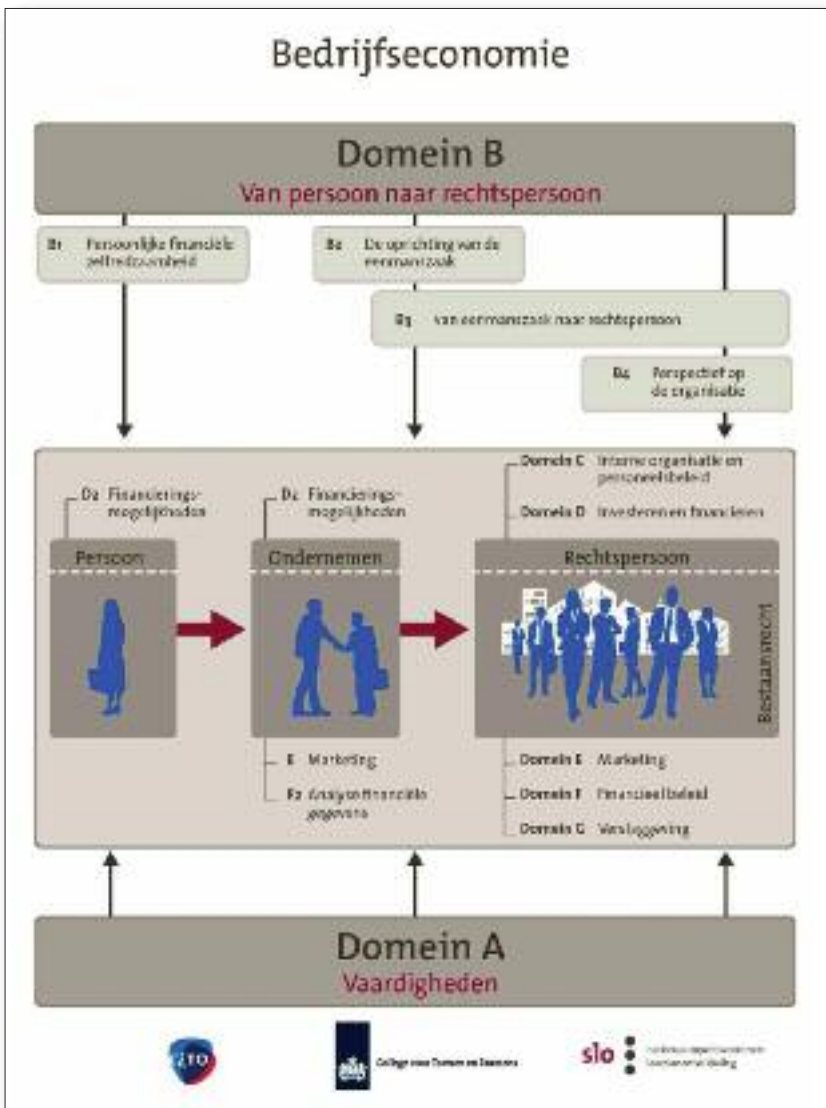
Bedrijfseconomie

Domein B
Van persoon naar rechtspersoon

B1 Persoonlijke financiële zelfredzaamheid

B2 De oprichting van de eenmanszaak

B3 Van eenmanszaak naar rechtspersoon

B4 Perspectief op de organisatie

D1 Financieringsmogelijkheden

D2 Financieringsmogelijkheden

Domein C Interne organisatie en personeelsbeleid

Domein D Investeren en financieren

Persoon

Ondernemen

Rechtspersoon

Bestaansrecht

E Marketing

F2 Analyse financiële gegevens

Domein E Marketing

Domein F Financieel beleid

Domein G Verslaggeving

Domein A
Vaardigheden

College voor Toetsen en Examens

slo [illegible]